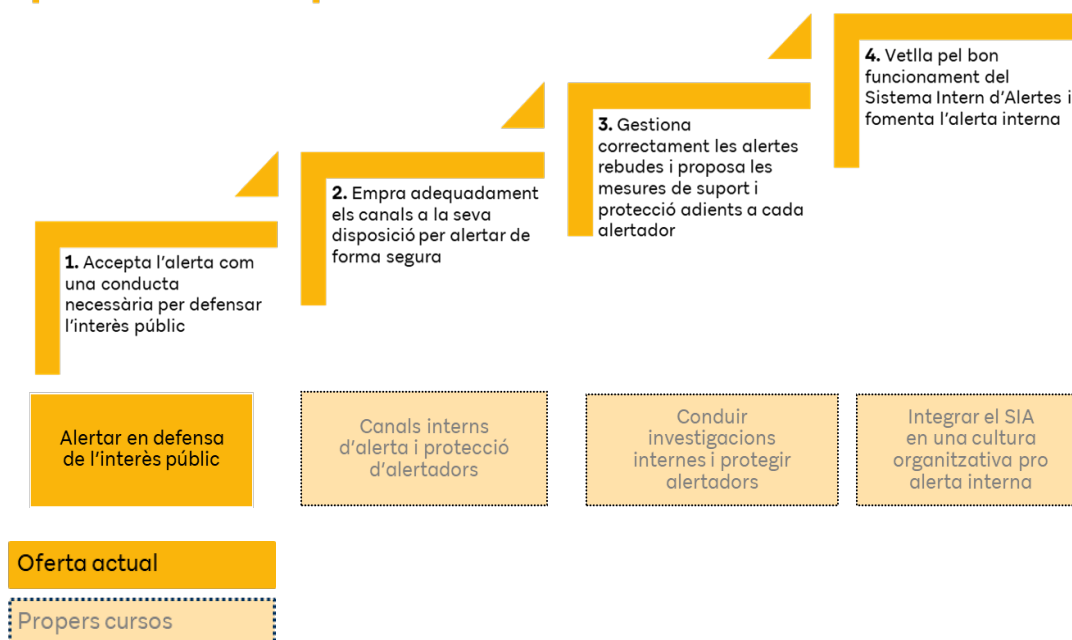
**1.** Accepta l'alerta com una conducta necessària per defensar l'interès públic

**2.** Empra adequadament els canals a la seva disposició per alertar de forma segura

**3.** Gestiona correctament les alertes rebudes i proposa les mesures de suport i protecció adients a cada alertador

**4.** Vetlla pel bon funcionament del Sistema Intern d'Alertes i fomenta l'alerta interna

Alertar en defensa de l'interès públic

Canals interns d'alerta i protecció d'alertadors

Conduir investigacions internes i protegir alertadors

Integrar el SIA en una cultura organitzativa pro alerta interna

Oferta actual

Propers cursos